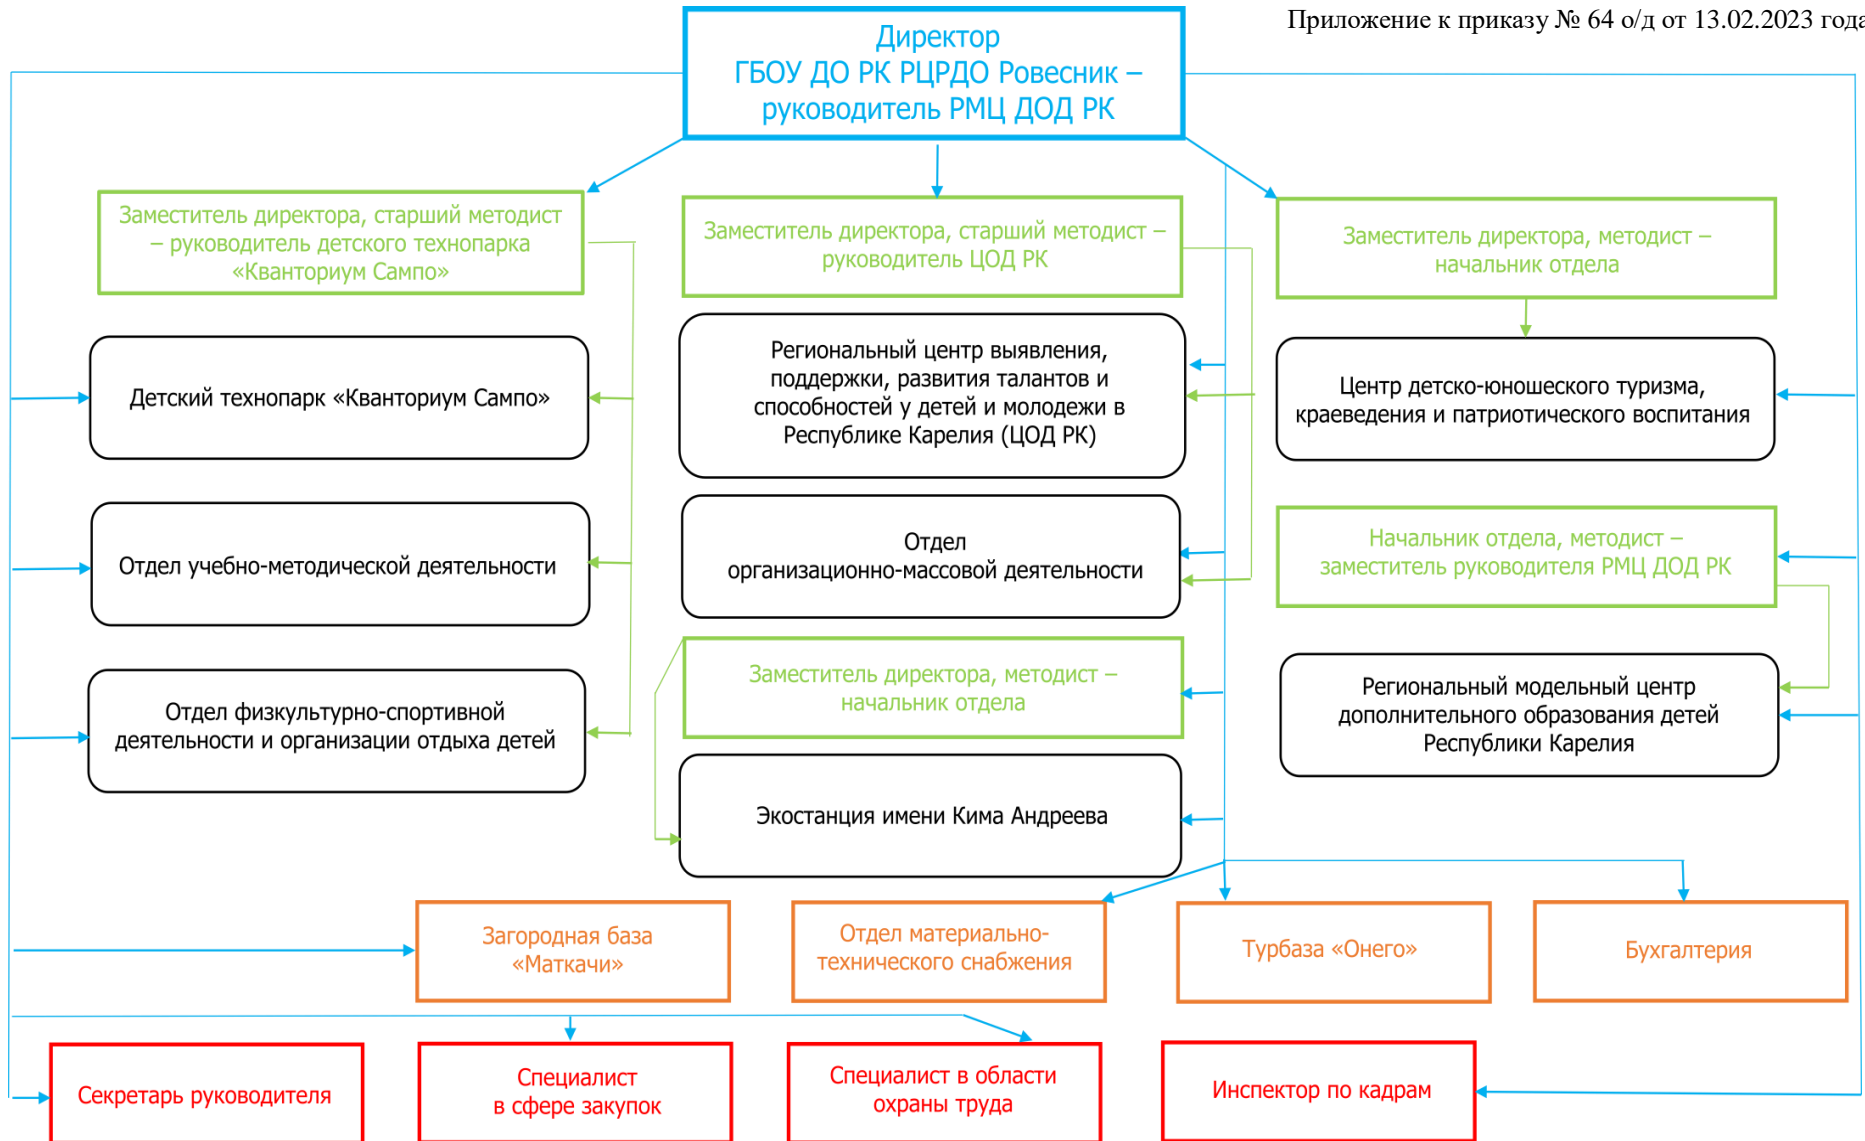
Приложение к приказу № 64 о/д от 13.02.2023 года

Директор
ГБОУ ДО РК РЦРДО Ровесник – руководитель РМЦ ДОД РК

Заместитель директора, старший методист – руководитель детского технопарка «Кванториум Сампо»

Заместитель директора, старший методист – руководитель ЦОД РК

Заместитель директора, методист – начальник отдела

Детский технопарк «Кванториум Сампо»

Региональный центр выявления, поддержки, развития талантов и способностей у детей и молодежи в Республике Карелия (ЦОД РК)

Центр детско-юношеского туризма, краеведения и патриотического воспитания

Отдел учебно-методической деятельности

Отдел организационно-массовой деятельности

Начальник отдела, методист – заместитель руководителя РМЦ ДОД РК

Отдел физкультурно-спортивной деятельности и организации отдыха детей

Заместитель директора, методист – начальник отдела

Региональный модельный центр дополнительного образования детей Республики Карелия

Экостанция имени Кима Андреева

Загородная база «Маткачи»

Отдел материально-технического снабжения

Турбаза «Онего»

Бухгалтерия

Секретарь руководителя

Специалист в сфере закупок

Специалист в области охраны труда

Инспектор по кадрам